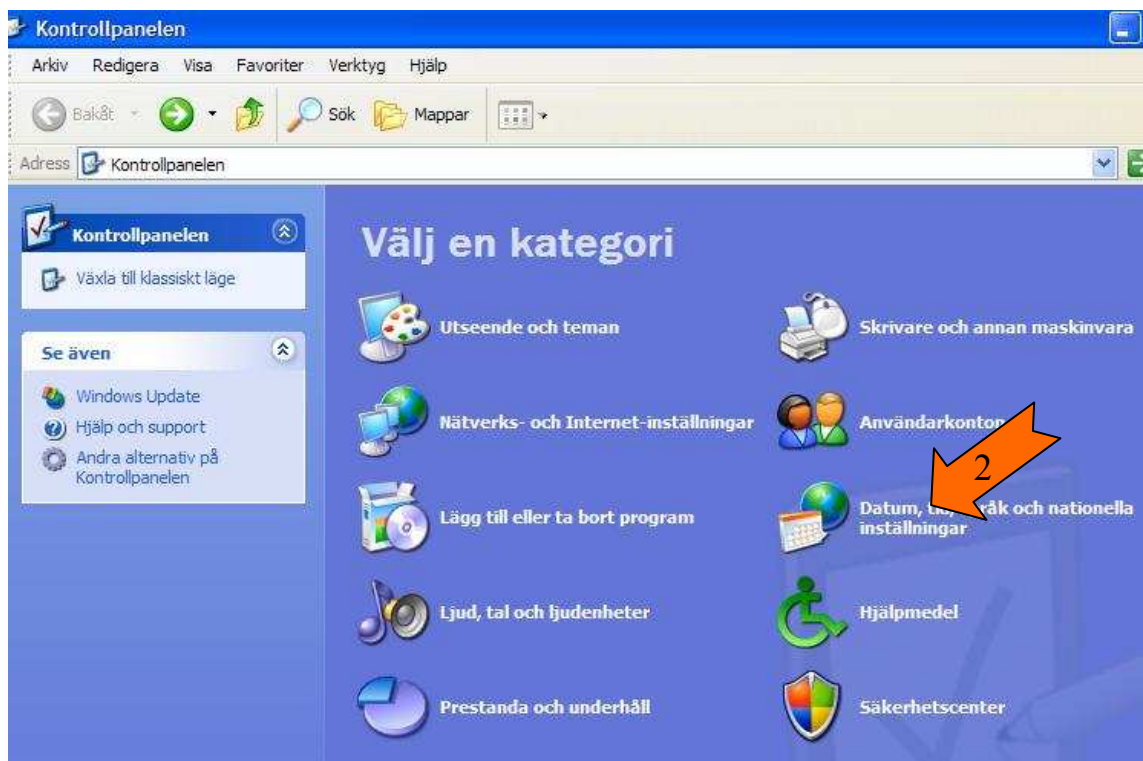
Kontrollpanelen

Arkiv Redigera Visa Favoriter Verktyg Hjälp

Bakåt Sök Mappar

Adress Kontrollpanelen

Kontrollpanelen

Växla till klassiskt läge

Se även

Windows Update

Hjälp och support

Andra alternativ på Kontrollpanelen

Välj en kategori

Utseende och teman

Skrivare och annan maskinvara

Nätverks- och Internet-inställningar

Användarkonto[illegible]

Lägg till eller ta bort program

Datum, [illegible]råk och nationella inställningar

2

Ljud, tal och ljudenheter

Hjälpmedel

Prestanda och underhåll

Säkerhetscenter